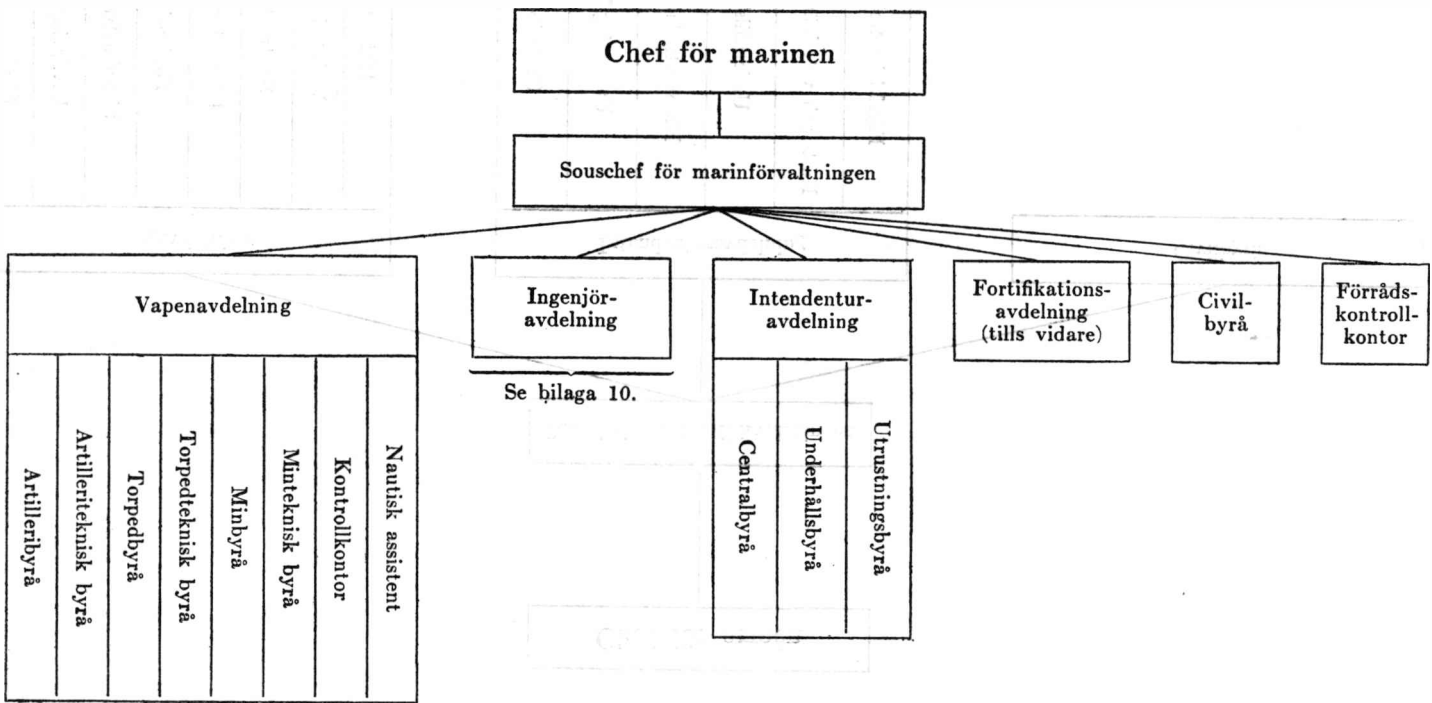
Chef för marinen

Souschef för marinförvaltningen

Vapenavdelning

Artilleribyrå

Artilleriteknisk byrå

Torpedbyrå

Torpedteknisk byrå

Minbyrå

Minteknisk byrå

Kontrollkontor

Nautisk assistent

Ingenjör-avdelning

Se bilaga 10.

Intendentur-avdelning

Centralbyrå

Underhållsbyrå

Utrustningsbyrå

Fortifikations-avdelning (tills vidare)

Civil-byrå

Förråds-kontroll-kontor